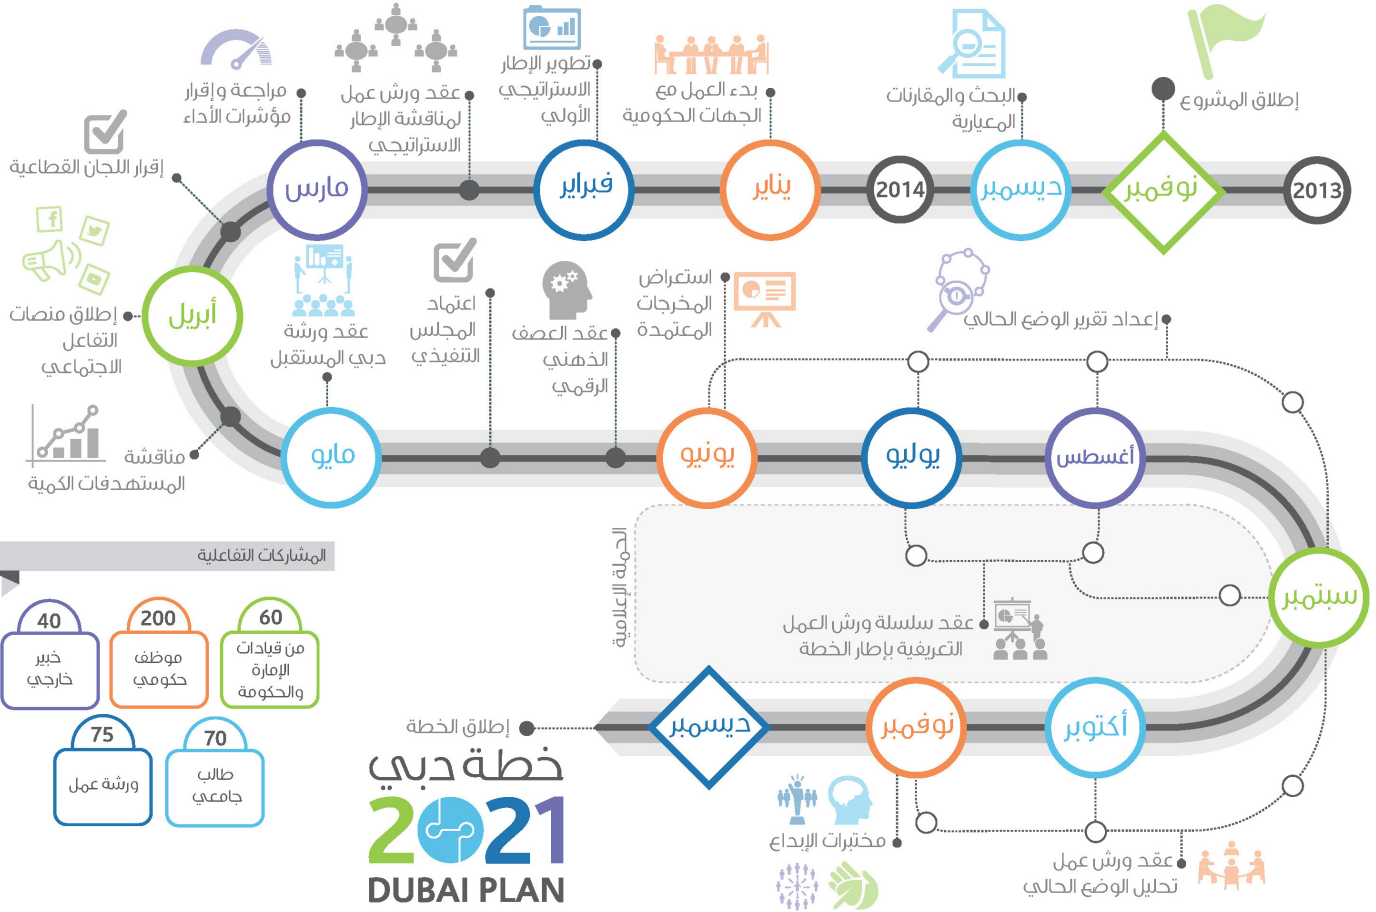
إطلاق المشروع

نوفمبر

2013

البحث والمقارنات المعيارية

ديسمبر

2014

بدء العمل مع الجهات الحكومية

يناير

تطوير الإطار الاستراتيجي الأولي

فبراير

عقد ورش عمل لمناقشة الإطار الاستراتيجي

مراجعة وإقرار مؤشرات الأداء

مارس

إقرار اللجان القطاعية

إطلاق منصات التفاعل الاجتماعي

أبريل

مناقشة المستهدفات الكمية

مايو

عقد ورشة دبي المستقبل

اجتماع المجلس التنفيذي

عقد العصف الذهني الرقمي

استعراض المخرجات المعتمدة

يونيو

يوليو

إعداد تقرير الوضع الحالي

أغسطس

سبتمبر

الحملة الإعلامية

عقد سلسلة ورش العمل التعريفية بإطار الخطة

أكتوبر

نوفمبر

ديسمبر

إطلاق الخطة

مختبرات الإبداع

عقد ورش عمل تحليل الوضع الحالي

المشاركات التفاعلية

| 40 | 200 | 60 |
|---|---|---|
| خبير خارجي | موظف حكومي | من قيادات الإمارة والحكومة |

| 75 | 70 |
|---|---|
| ورشة عمل | طالب جامعي |

خطة دبي
2021
DUBAI PLAN